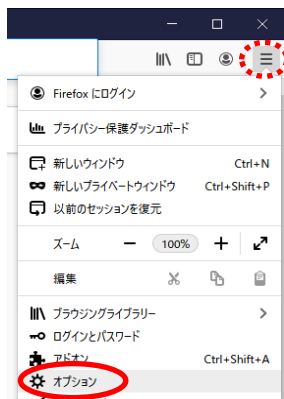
Firefox にログイン

プライバシー保護ダッシュボード

新しいウィンドウ Ctrl+N

新しいプライベートウィンドウ Ctrl+Shift+P

以前のセッションを復元

ズーム − 100% +

編集

ブラウジングライブラリー

ログインとパスワード

アドオン Ctrl+Shift+A

オプション